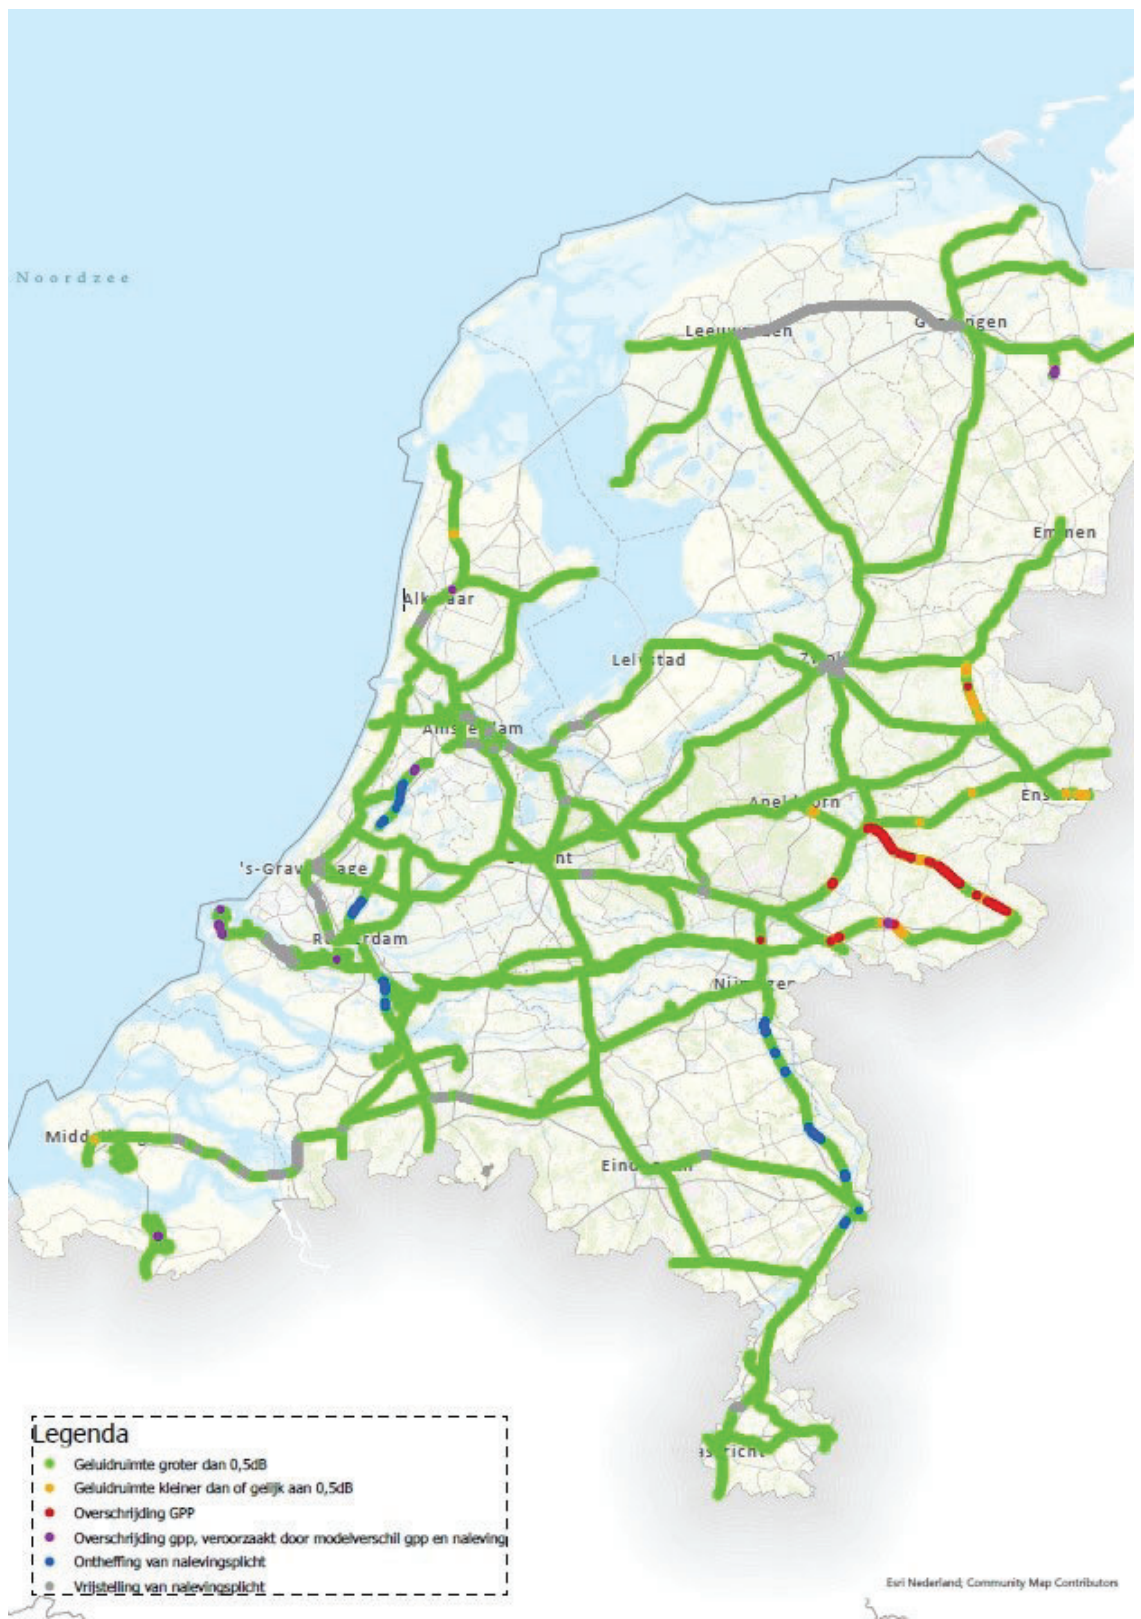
Noordzee

Leeuw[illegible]den

G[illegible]ngen

Em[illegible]nen

Alk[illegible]aar

Lel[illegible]stad

Zw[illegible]

Ams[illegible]am

Ape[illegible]orn

Ens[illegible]

's-Grav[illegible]age

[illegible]nt

R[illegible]rdam

Nij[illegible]en

Midd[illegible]

Eind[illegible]

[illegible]stricht

Legenda
Geluidruimte groter dan 0,5dB
Geluidruimte kleiner dan of gelijk aan 0,5dB
Overschrijding GPP
Overschrijding gpp, veroorzaakt door modelverschil gpp en naleving
Ontheffing van nalevingsplicht
Vrijstelling van nalevingsplicht

Esri Nederland; Community Map Contributors